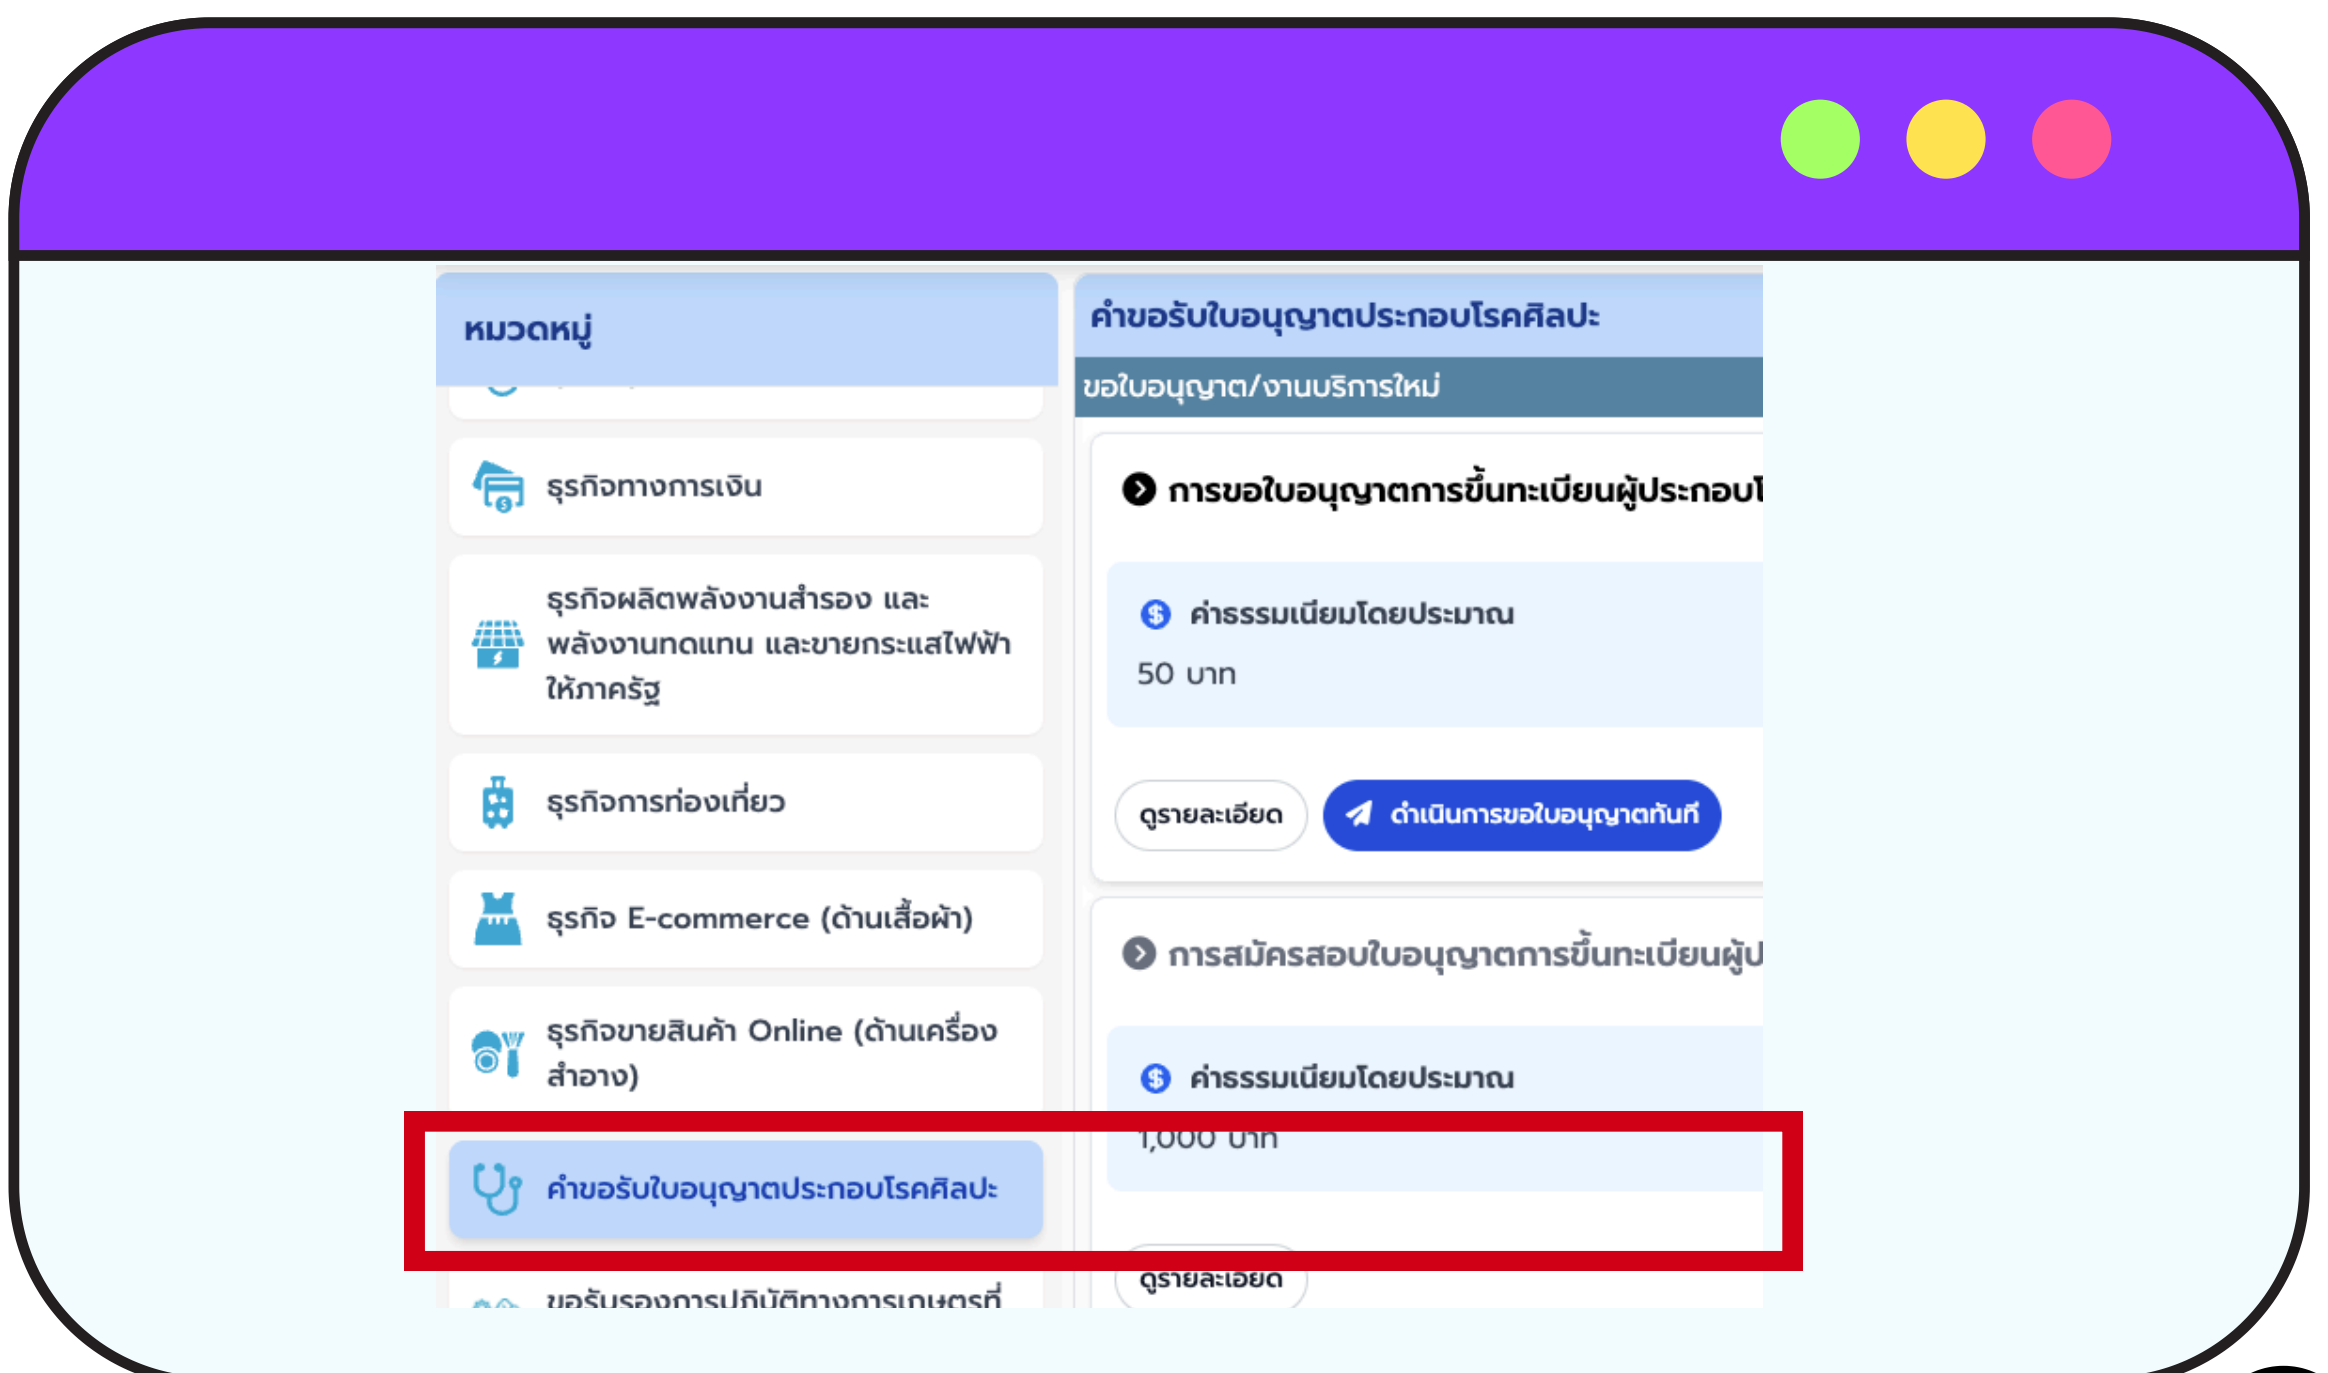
หมวดหมู่

ธุรกิจทางการเงิน

ธุรกิจผลิตพลังงานสำรอง และพลังงานทดแทน และขายกระแสไฟฟ้าให้ภาครัฐ

ธุรกิจการท่องเที่ยว

ธุรกิจ E-commerce (ด้านเสื้อผ้า)

ธุรกิจขายสินค้า Online (ด้านเครื่องสำอาง)

คำขอรับใบอนุญาตประกอบโรคศิลปะ

ขอรับรองการปฏิบัติทางการเกษตรที่

คำขอรับใบอนุญาตประกอบโรคศิลปะ

ขอใบอนุญาต/งานบริการใหม่

การขอใบอนุญาตการขึ้นทะเบียนผู้ประกอบโ

ค่าธรรมเนียมโดยประมาณ

50 บาท

ดูรายละเอียด

ดำเนินการขอใบอนุญาตทันที

การสมัครสอบใบอนุญาตการขึ้นทะเบียนผู้ป

ค่าธรรมเนียมโดยประมาณ

1,000 บาท

ดูรายละเอียด